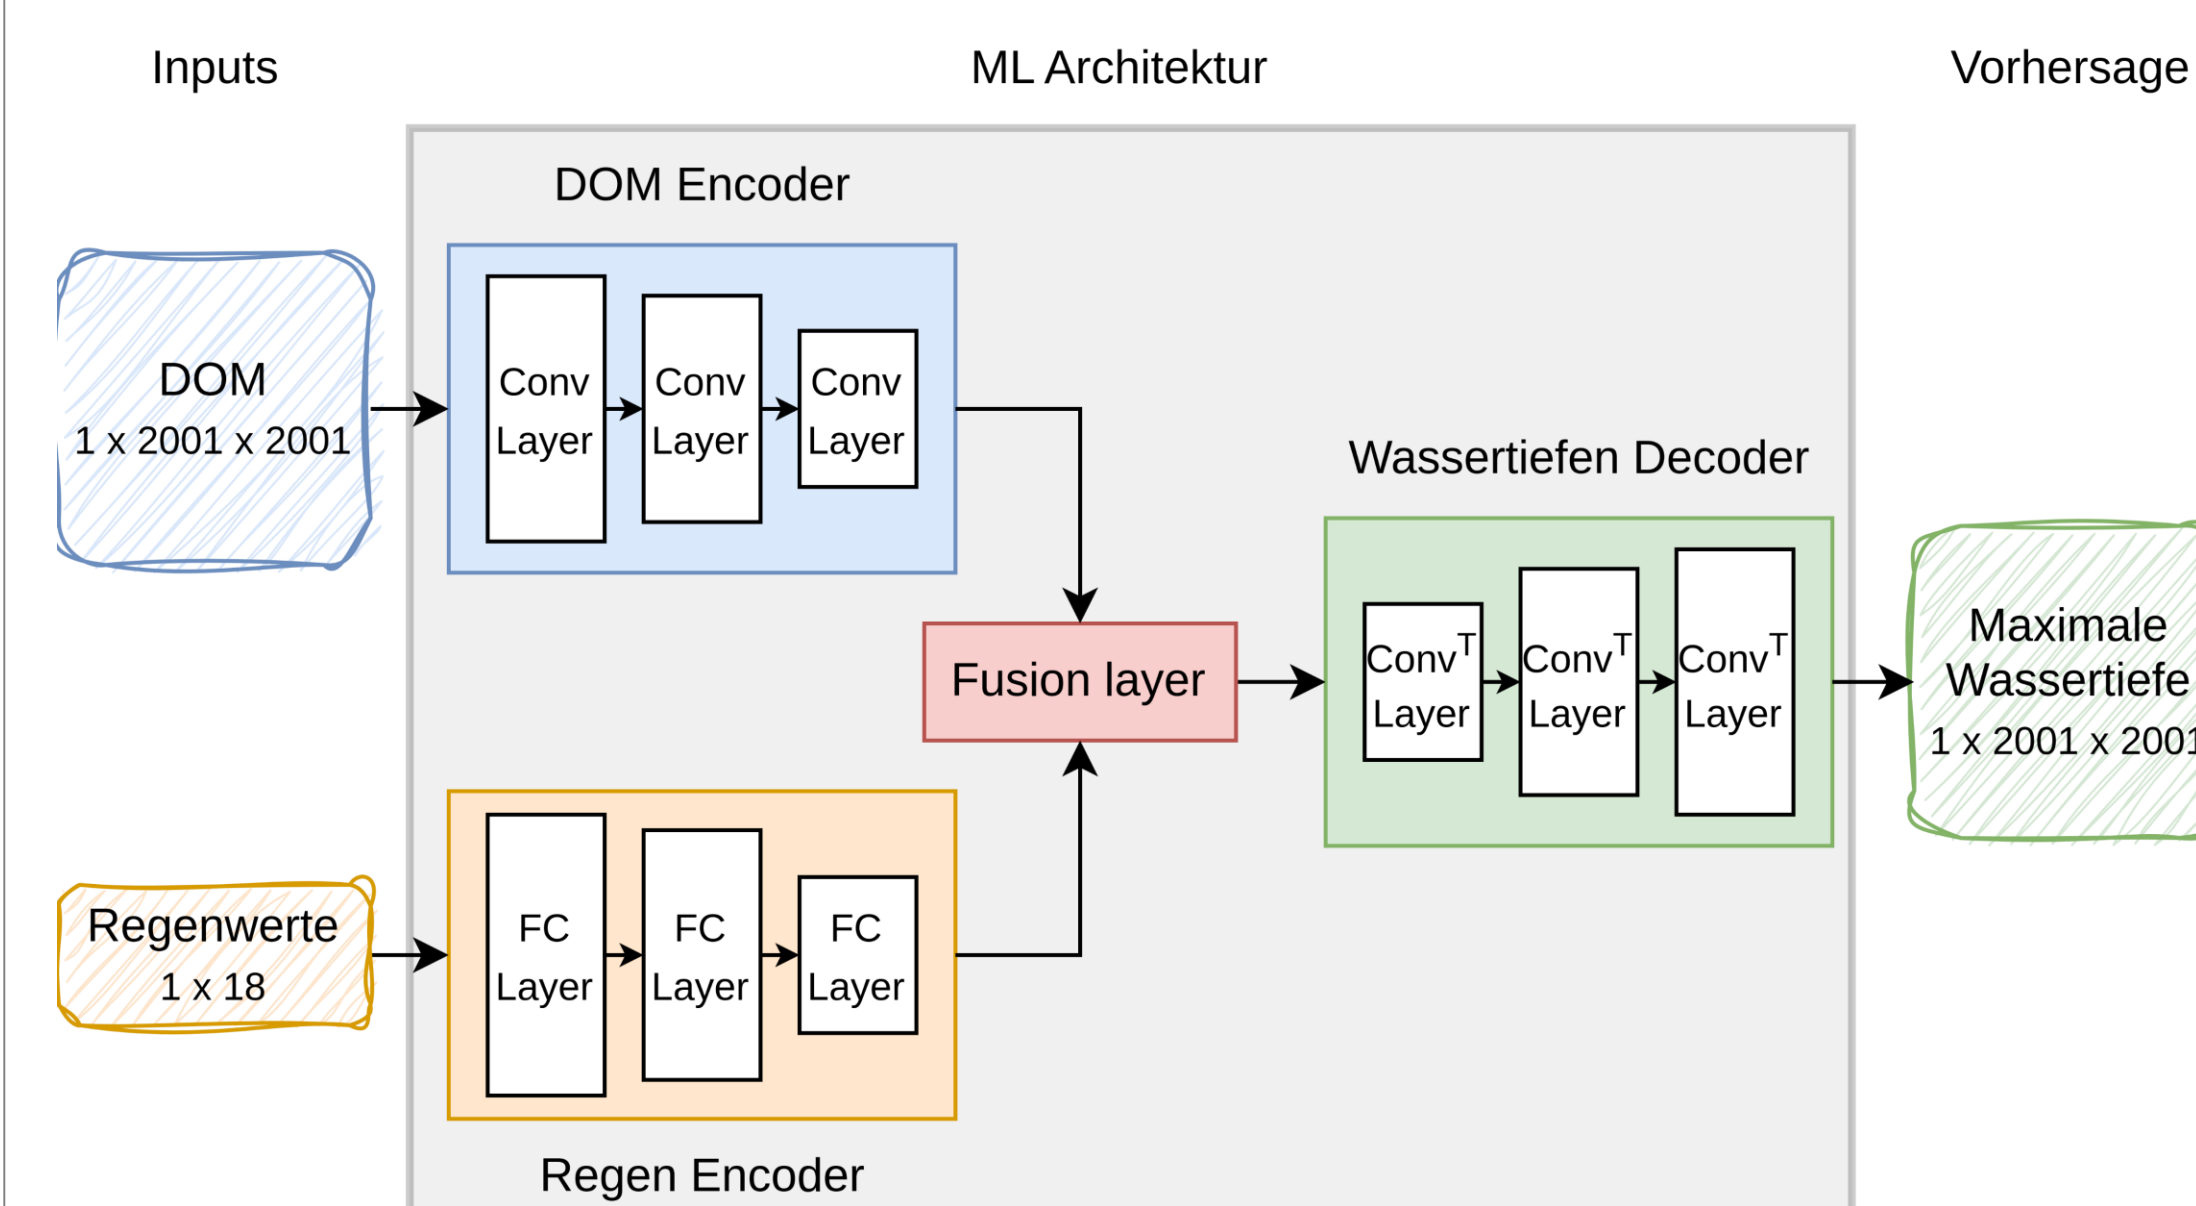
Inputs

ML Architektur

Vorhersage

DOM Encoder

DOM
1 x 2001 x 2001

Conv Layer

Conv Layer

Conv Layer

Wassertiefen Decoder

Fusion layer

$Conv^T$ Layer

$Conv^T$ Layer

$Conv^T$ Layer

Maximale Wassertiefe
1 x 2001 x 2001

Regenwerte
1 x 18

FC Layer

FC Layer

FC Layer

Regen Encoder